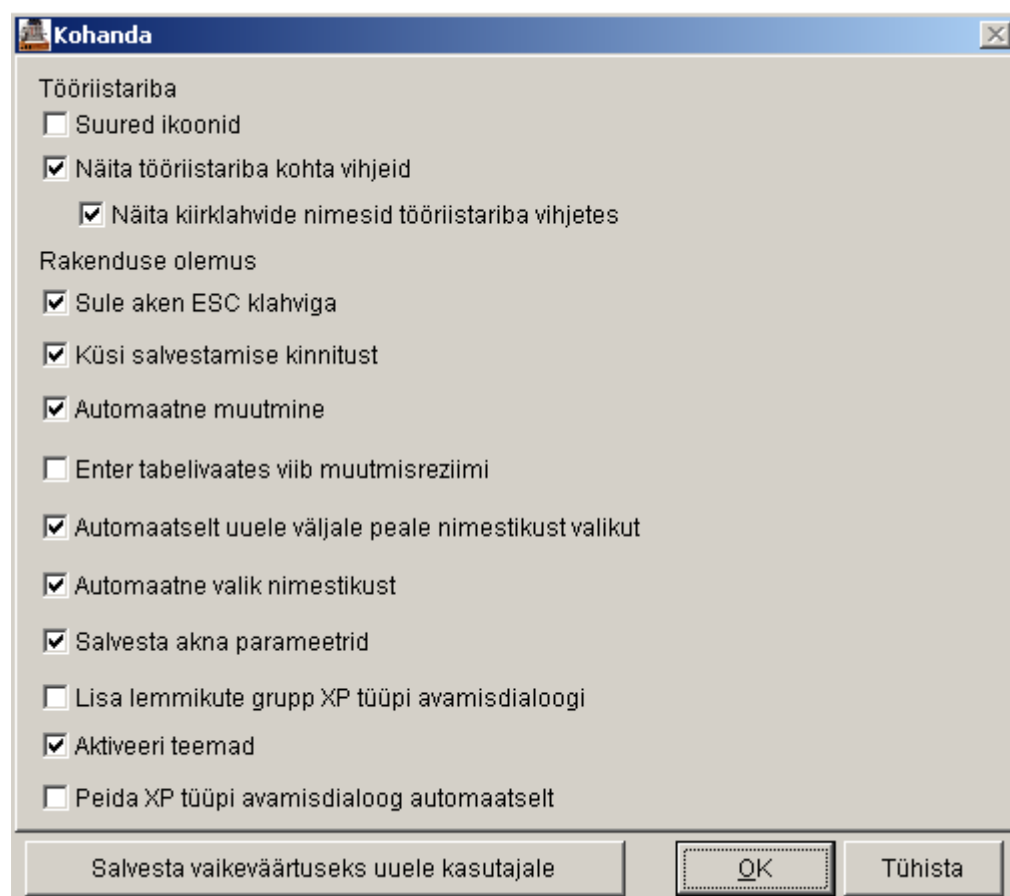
Kohanda

Tööriistariba

Suured ikoonid

Näita tööriistariba kohta vihjeid

Näita kiirklahvide nimesid tööriistariba vihjetes

Rakenduse olemus

Sule aken ESC klahviga

Küsi salvestamise kinnitust

Automaatne muutmine

Enter tabelivaates viib muutmisreziimi

Automaatselt uuele väljale peale nimestikust valikut

Automaatne valik nimestikust

Salvesta akna parameetrid

Lisa lemmikute grupp XP tüüpi avamisdialoogi

Aktiveeri teemad

Peida XP tüüpi avamisdialoog automaatselt

Salvesta vaikeväärtuseks uuele kasutajale

OK

Tühista